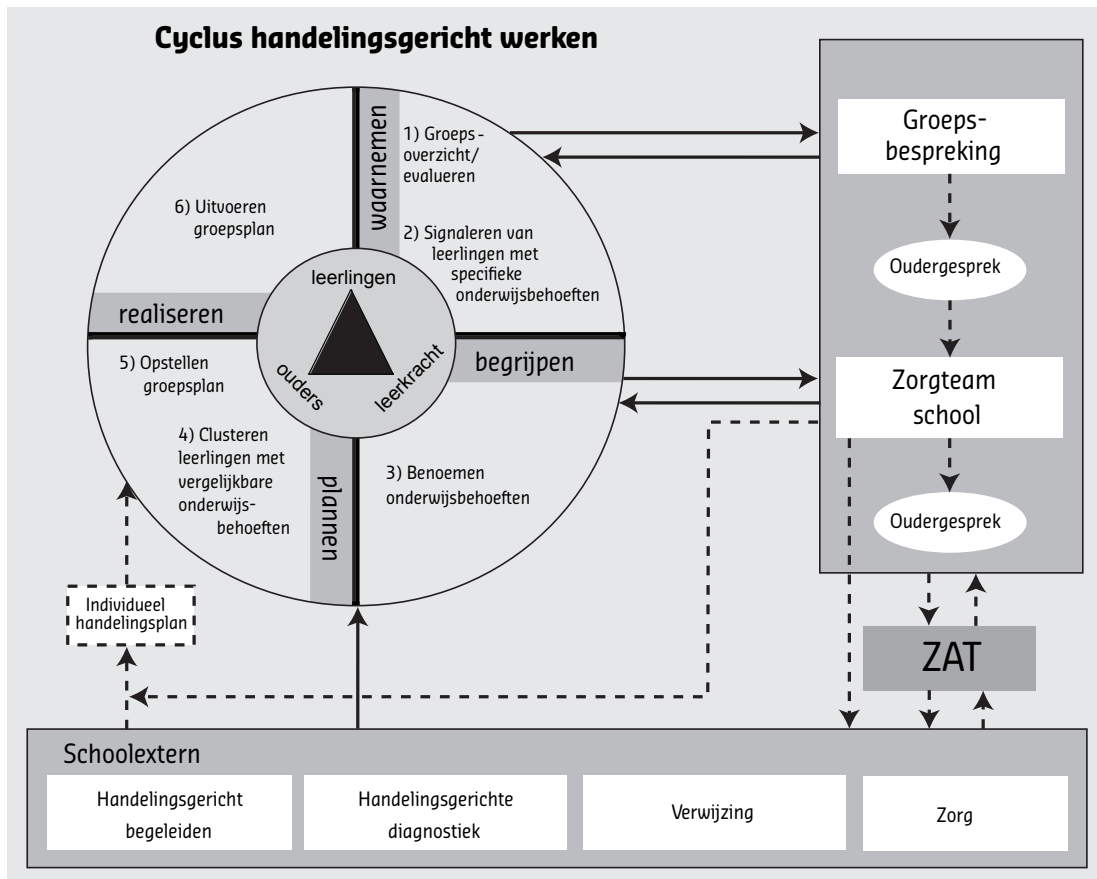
Cyclus handelingsgericht werken

waarnemen

1) Groepsoverzicht/ evalueren

2) Signaleren van leerlingen met specifieke onderwijsbehoeften

6) Uitvoeren groepsplan

realiseren

leerlingen

ouders

leerkracht

begrijpen

5) Opstellen groepsplan

4) Clusteren leerlingen met vergelijkbare onderwijsbehoeften

plannen

3) Benoemen onderwijsbehoeften

Groepsbespreking

Oudergesprek

Zorgteam school

Oudergesprek

Individueel handelingplan

ZAT

Schoolextern

| Handelingsgericht begeleiden | Handelingsgerichte diagnostiek | Verwijzing | Zorg |
|---|---|---|---|